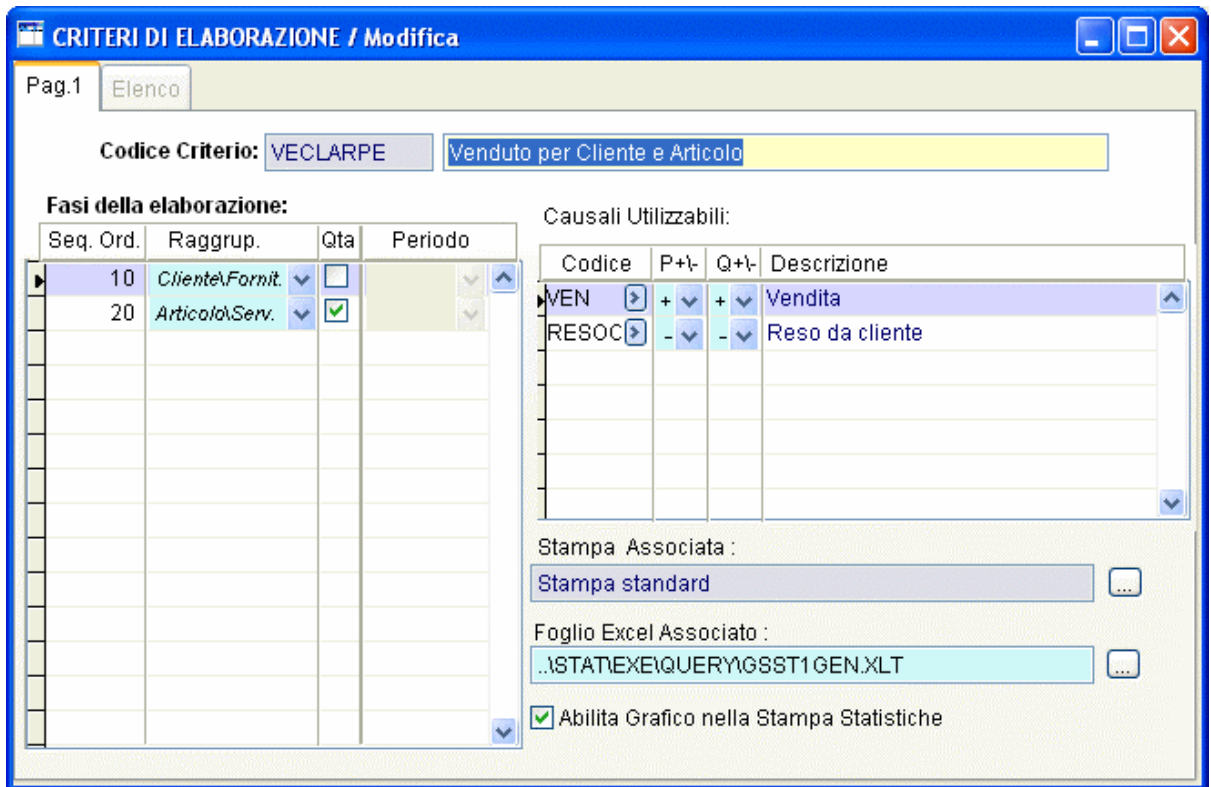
CRITERI DI ELABORAZIONE / Modifica

Pag.1 | Elenco

Codice Criterio: VECLARPE | Venduto per Cliente e Articolo

Fasi della elaborazione:

| Seq. Ord. | Raggrup. | Qta | Periodo |
|---|---|---|---|
| 10 | Cliente\Fornit. | ☐ | |
| 20 | Articolo\Serv. | ☑ | |

Causali Utilizzabili:

| Codice | P+\- | Q+\- | Descrizione |
|---|---|---|---|
| VEN | + | + | Vendita |
| RESOC | - | - | Reso da cliente |

Stampa Associata :
Stampa standard

Foglio Excel Associato :
..\STAT\EXE\QUERY\GSST1GEN.XLT

☑ Abilita Grafico nella Stampa Statistiche